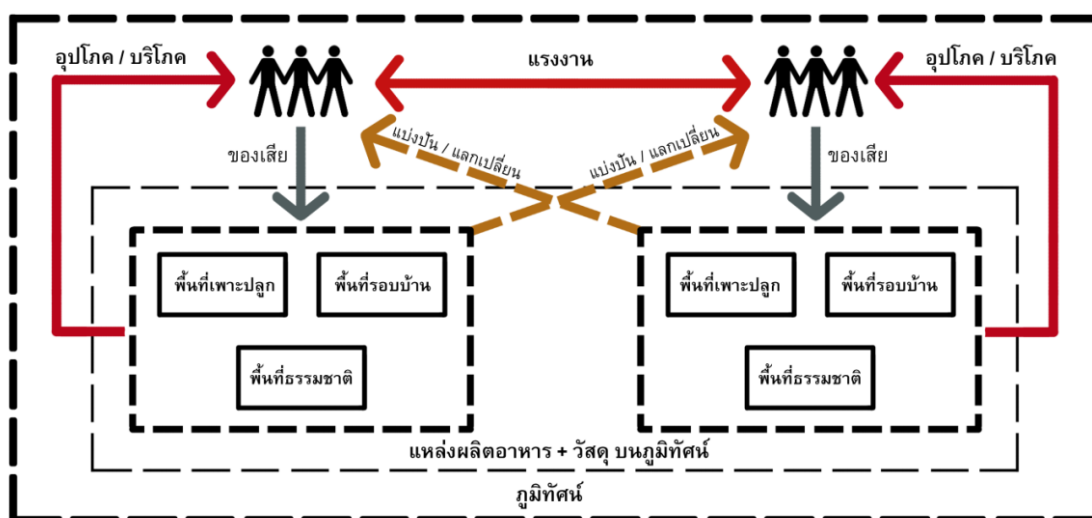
อุปโภค / บริโภค

แรงงาน

อุปโภค / บริโภค

ของเสีย

แบ่งปัน / แลกเปลี่ยน

แบ่งปัน / แลกเปลี่ยน

ของเสีย

พื้นที่เพาะปลูก

พื้นที่รอบบ้าน

พื้นที่ธรรมชาติ

พื้นที่เพาะปลูก

พื้นที่รอบบ้าน

พื้นที่ธรรมชาติ

แหล่งผลิตอาหาร + วัสดุ บนภูมิทัศน์

ภูมิทัศน์